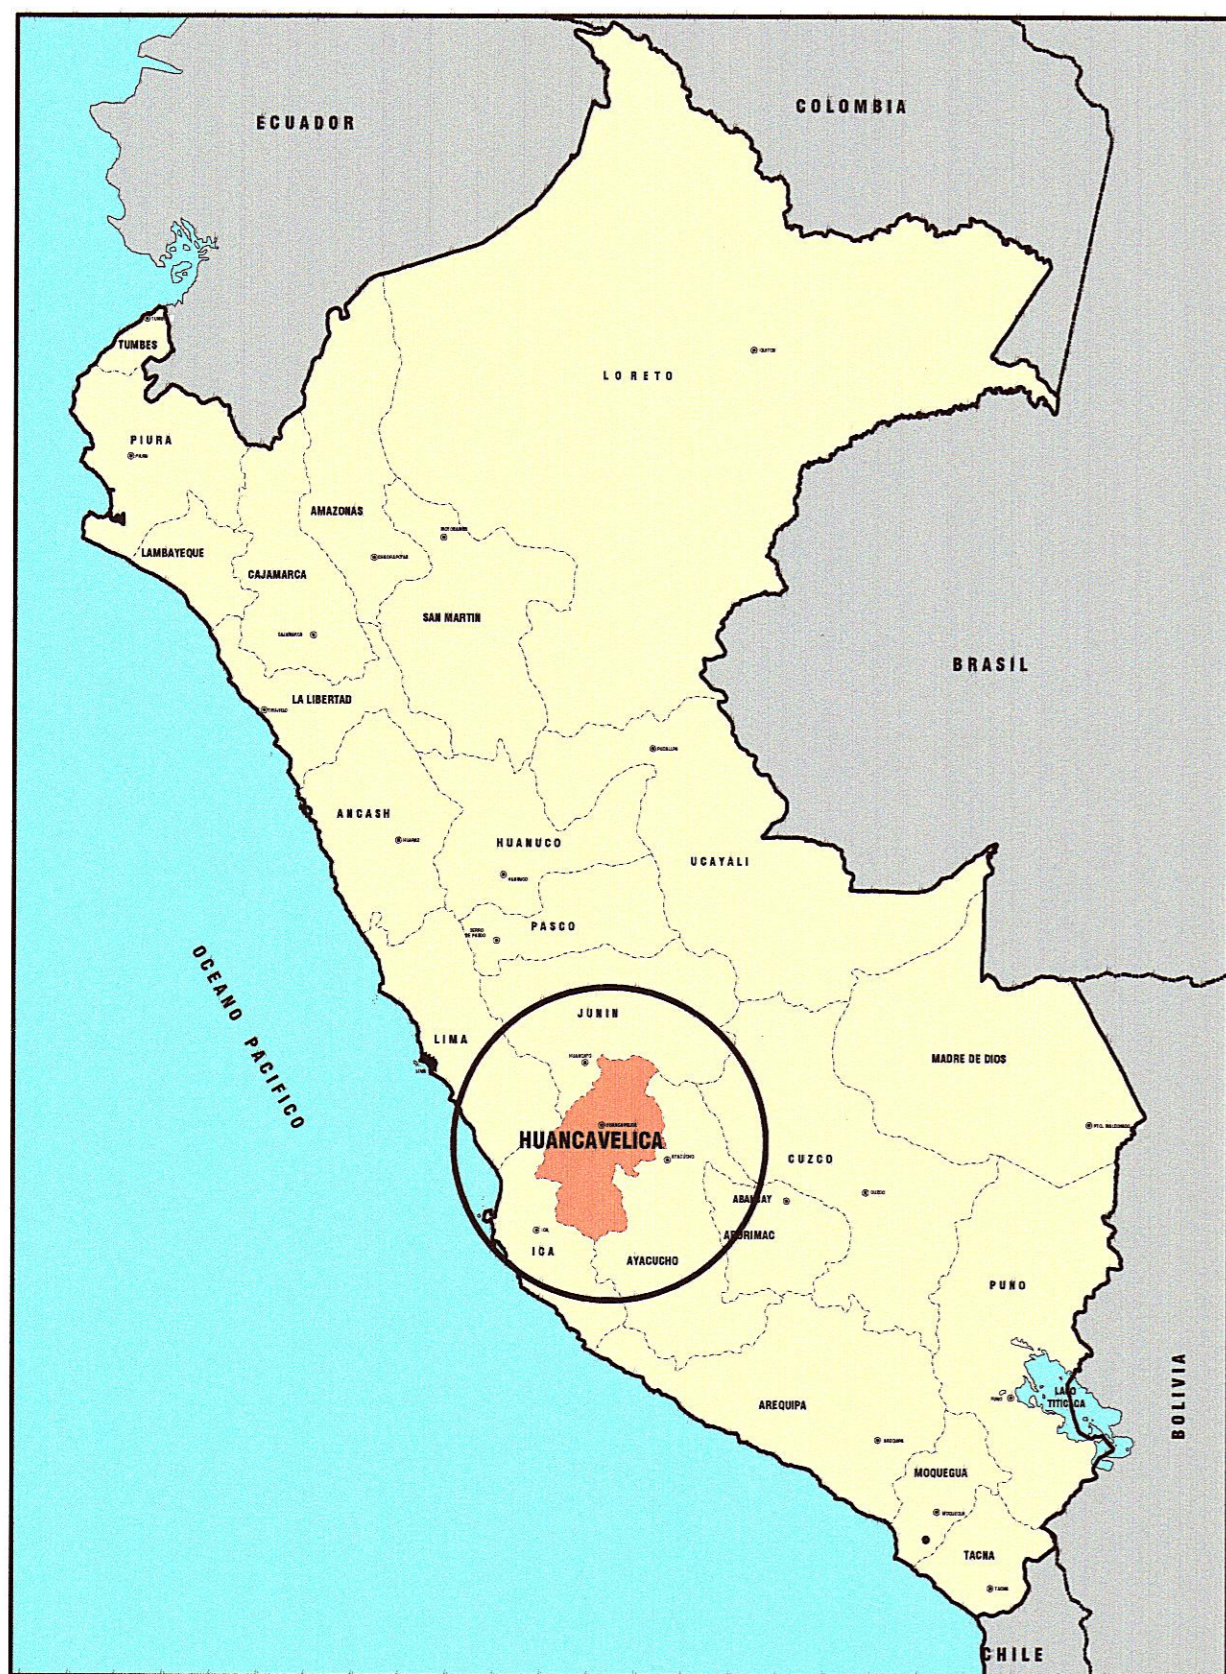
ECUADOR

COLOMBIA

TUMBES

LORETO

PIURA

AMAZONAS

LAMBAYEQUE

CAJAMARCA

SAN MARTIN

BRASIL

LA LIBERTAD

ANCASH

HUANUCO

UCAYALI

PASCO

OCEANO PACIFICO

JUNIN

LIMA

MADRE DE DIOS

HUANCAVELICA

CUZCO

ABANCAY

APURIMAC

ICA

AYACUCHO

PUNO

LAGO TITICACA

BOLIVIA

AREQUIPA

MOQUEGUA

TACNA

CHILE